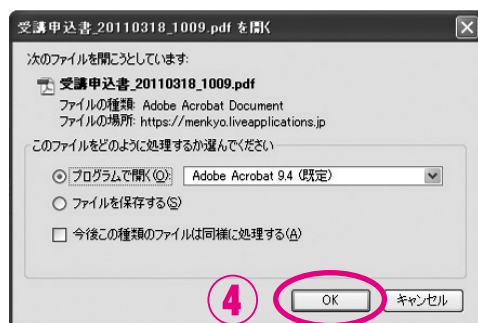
受講申込書_20110318_1009.pdf を開く

次のファイルを開こうとしています:

受講申込書_20110318_1009.pdf

ファイルの種類: Adobe Acrobat Document

ファイルの場所: https://menkyo.liveapplications.jp

このファイルをどのように処理するか選んでください

プログラムで開く(O): Adobe Acrobat 9.4 (既定)

ファイルを保存する(S)

今後この種類のファイルは同様に処理する(A)

④

OK

キャンセル